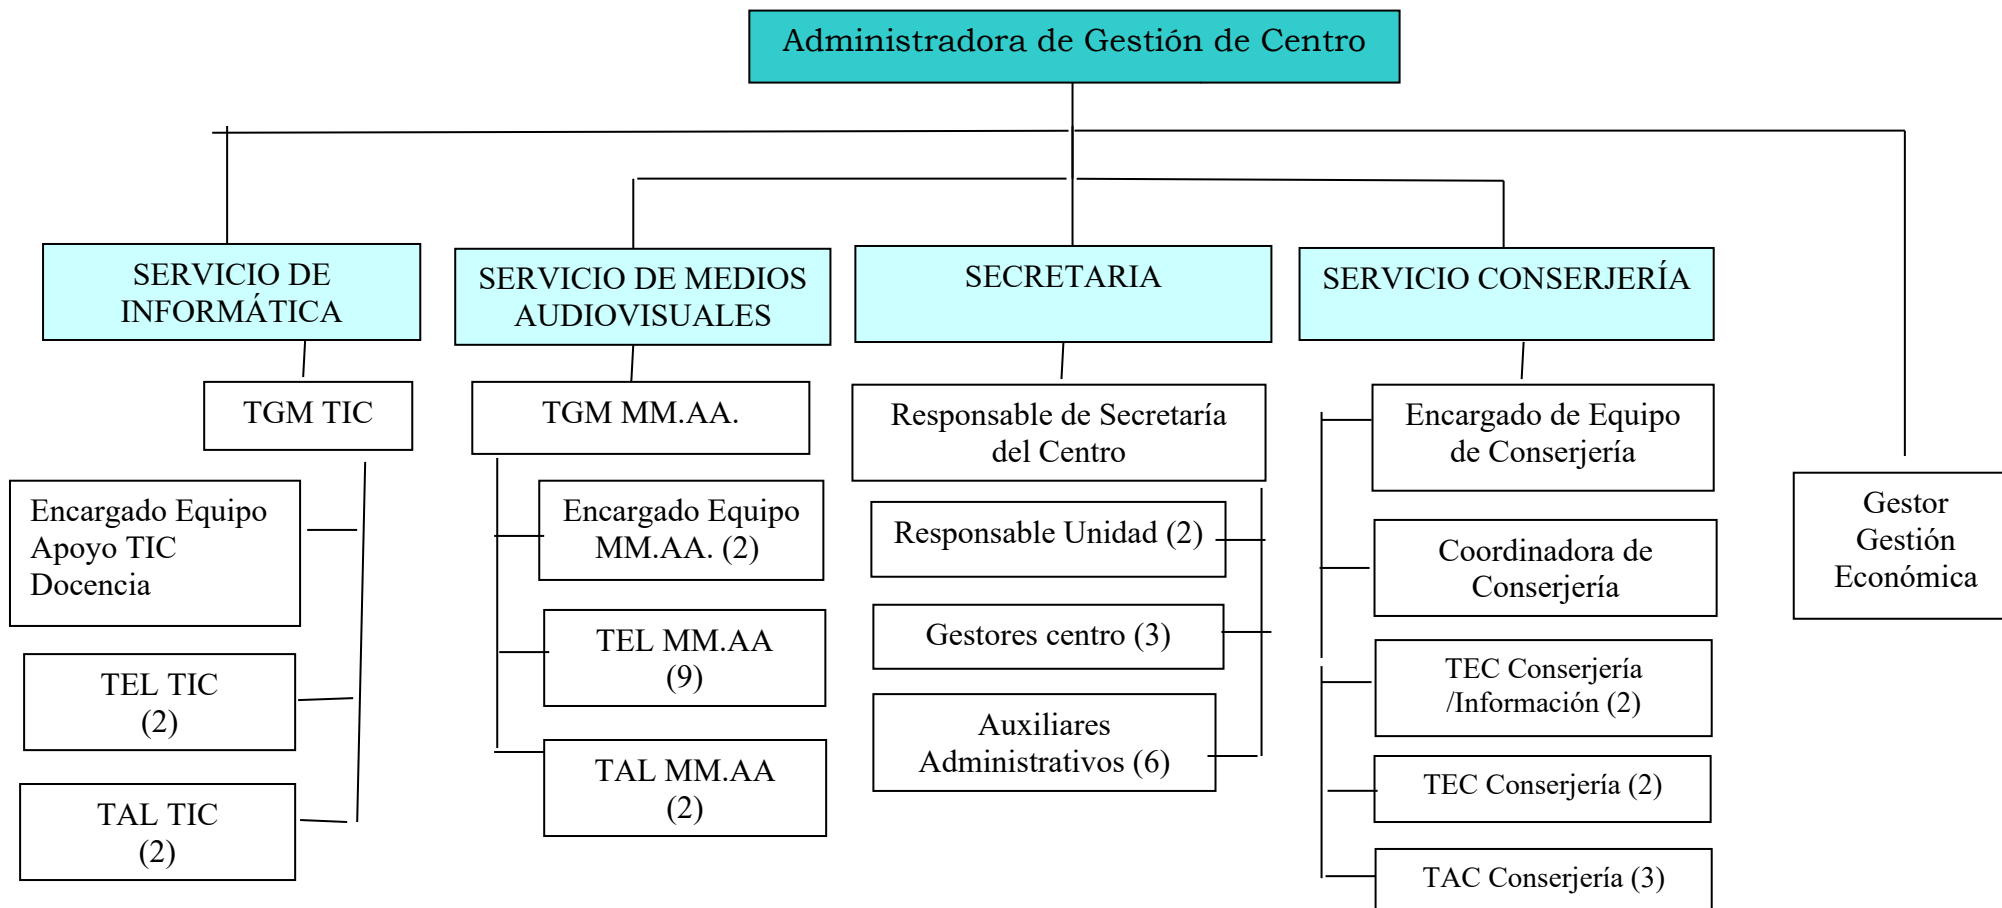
Administradora de Gestión de Centro

SERVICIO DE INFORMÁTICA

TGM TIC

Encargado Equipo Apoyo TIC Docencia

TEL TIC (2)

TAL TIC (2)

SERVICIO DE MEDIOS AUDIOVISUALES

TGM MM.AA.

Encargado Equipo MM.AA. (2)

TEL MM.AA (9)

TAL MM.AA (2)

SECRETARIA

Responsable de Secretaría del Centro

Responsable Unidad (2)

Gestores centro (3)

Auxiliares Administrativos (6)

SERVICIO CONSERJERÍA

Encargado de Equipo de Conserjería

Coordinadora de Conserjería

TEC Conserjería /Información (2)

TEC Conserjería (2)

TAC Conserjería (3)

Gestor Gestión Económica